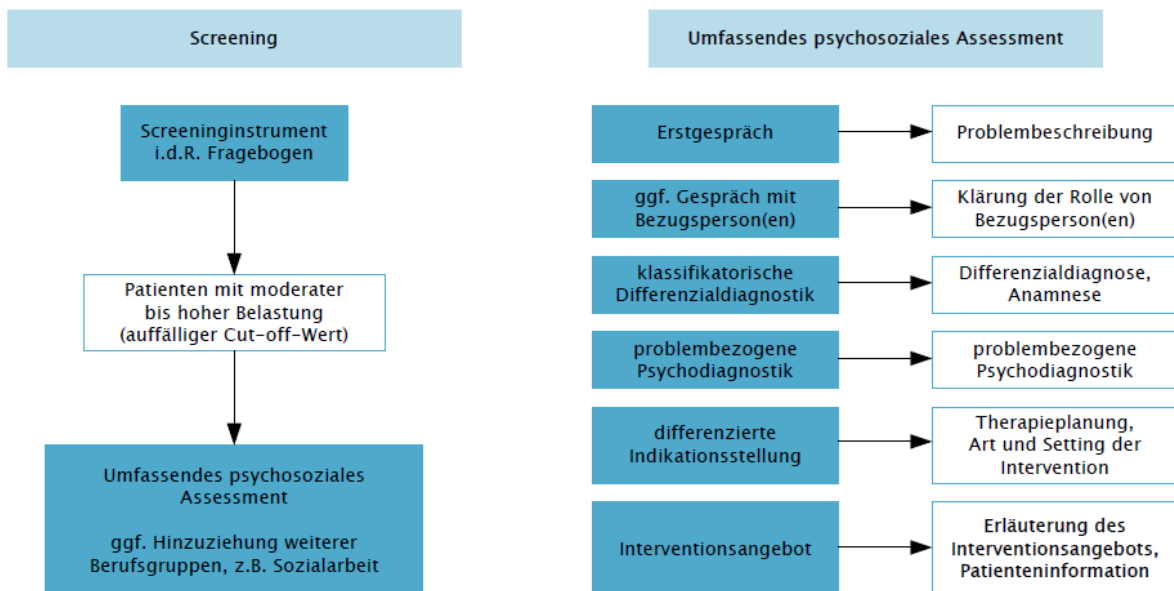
Screening

Screeninginstrument i.d.R. Fragebogen

Patienten mit moderater bis hoher Belastung (auffälliger Cut-off-Wert)

Umfassendes psychosoziales Assessment

ggf. Hinzuziehung weiterer Berufsgruppen, z.B. Sozialarbeit

Umfassendes psychosoziales Assessment

Erstgespräch

Problembeschreibung

ggf. Gespräch mit Bezugsperson(en)

Klärung der Rolle von Bezugsperson(en)

klassifikatorische Differenzialdiagnostik

Differenzialdiagnose, Anamnese

problembezogene Psychodiagnostik

problembezogene Psychodiagnostik

differenzierte Indikationsstellung

Therapieplanung, Art und Setting der Intervention

Interventionsangebot

Erläuterung des Interventionsangebots, Patienteninformation